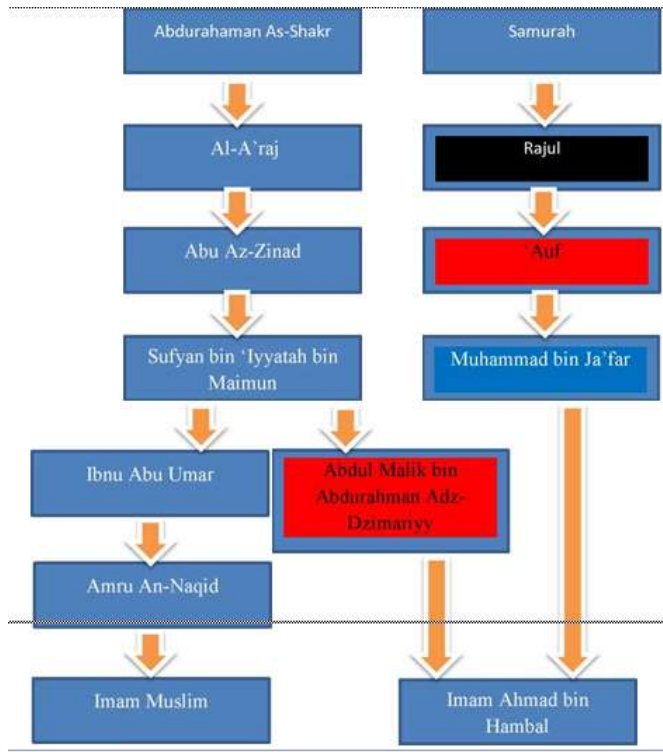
Abdurahaman As-Shakr

Al-A'raj

Abu Az-Zinad

Sufyan bin 'Iyyatah bin Maimun

Ibnu Abu Umar

Abdul Malik bin Abdurahman Adz-Dzimaryy

Amru An-Naqid

Imam Muslim

Samurah

Rajul

'Auf

Muhammad bin Ja'far

Imam Ahmad bin Hambal